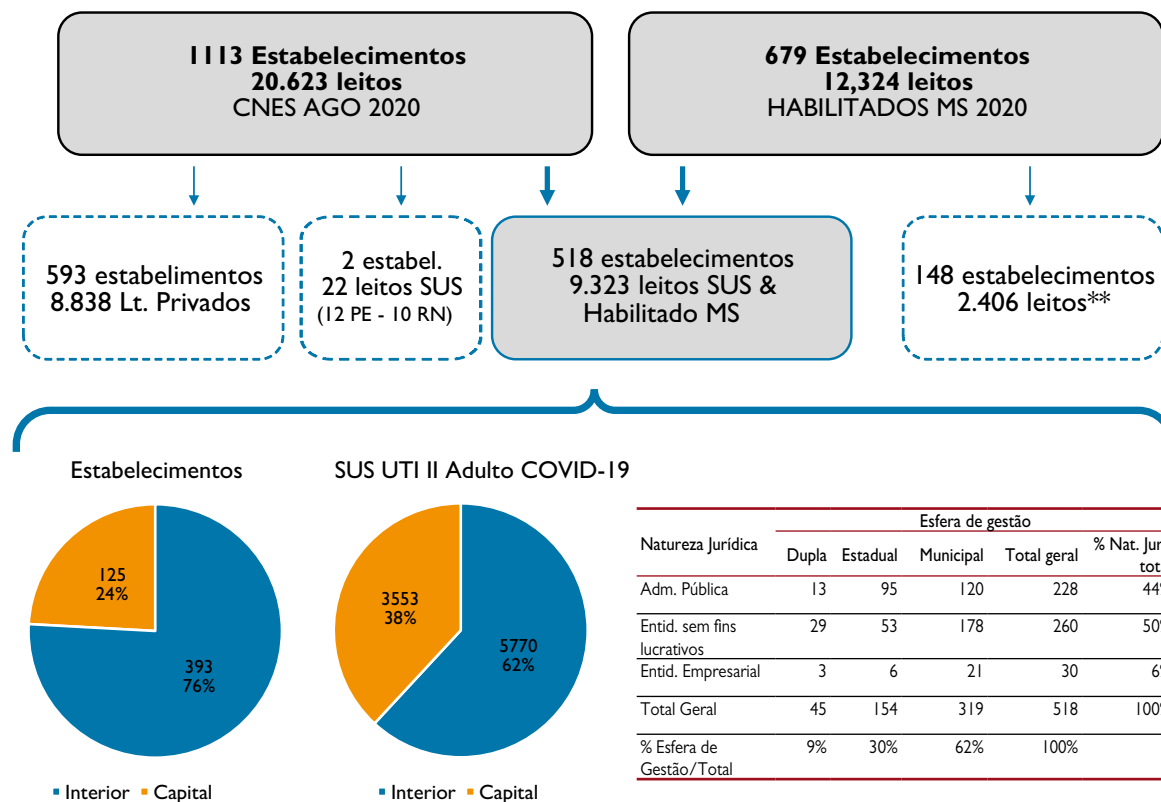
**1113 Estabelecimentos**
**20.623 leitos**
CNES AGO 2020

**679 Estabelecimentos**
**12,324 leitos**
HABILITADOS MS 2020

593 estabelimentos
8.838 Lt. Privados

2 estabel.
22 leitos SUS
(12 PE - 10 RN)

518 estabelecimentos
9.323 leitos SUS & Habilitado MS

148 estabelecimentos
2.406 leitos**

Estabelecimentos

125
24%

393
76%

• Interior • Capital

SUS UTI II Adulto COVID-19

3553
38%

5770
62%

• Interior • Capital

| Natureza Jurídica | Esfera de gestão Dupla | Estadual | Municipal | Total geral | % Nat. Ju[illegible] tot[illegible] |
|---|---|---|---|---|---|
| Adm. Pública | 13 | 95 | 120 | 228 | 44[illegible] |
| Entid. sem fins lucrativos | 29 | 53 | 178 | 260 | 50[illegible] |
| Entid. Empresarial | 3 | 6 | 21 | 30 | 6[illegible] |
| Total Geral | 45 | 154 | 319 | 518 | 100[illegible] |
| % Esfera de Gestão/Total | 9% | 30% | 62% | 100% | |